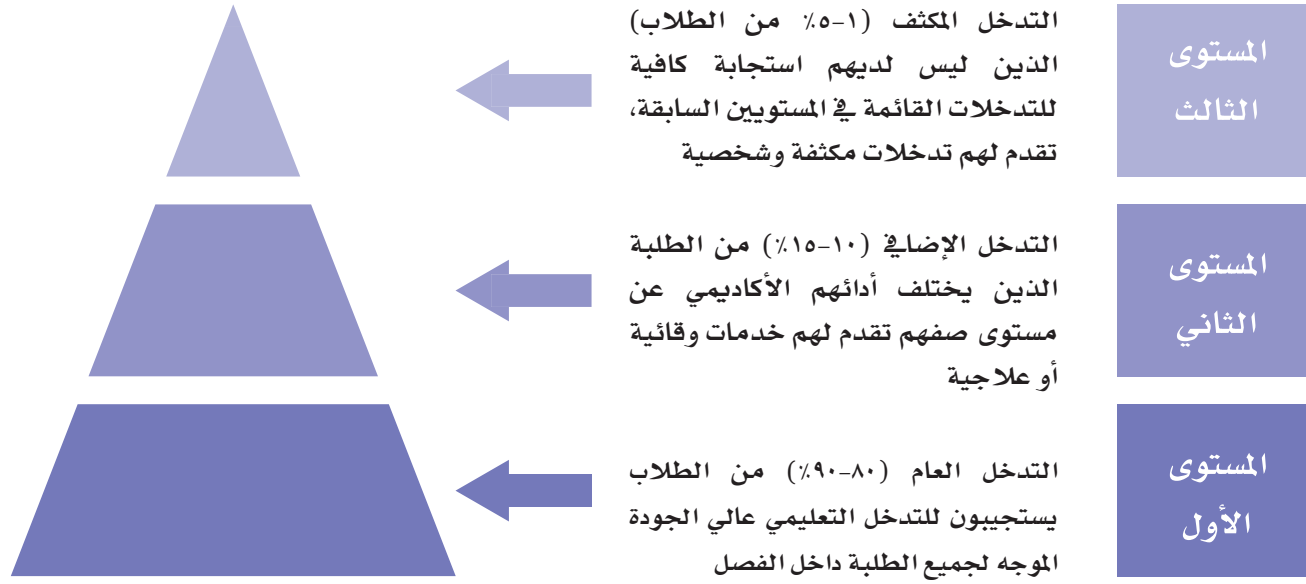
المستوى الثالث

التدخل المكثف (١-٥٪ من الطلاب) الذين ليس لديهم استجابة كافية للتدخلات القائمة في المستويين السابقة، تقدم لهم تدخلات مكثفة وشخصية

المستوى الثاني

التدخل الإضافي (١٠-١٥٪) من الطلبة الذين يختلف أدائهم الأكاديمي عن مستوى صفهم تقدم لهم خدمات وقائية أو علاجية

المستوى الأول

التدخل العام (٨٠-٩٠٪) من الطلاب يستجيبون للتدخل التعليمي عالي الجودة الموجه لجميع الطلبة داخل الفصل